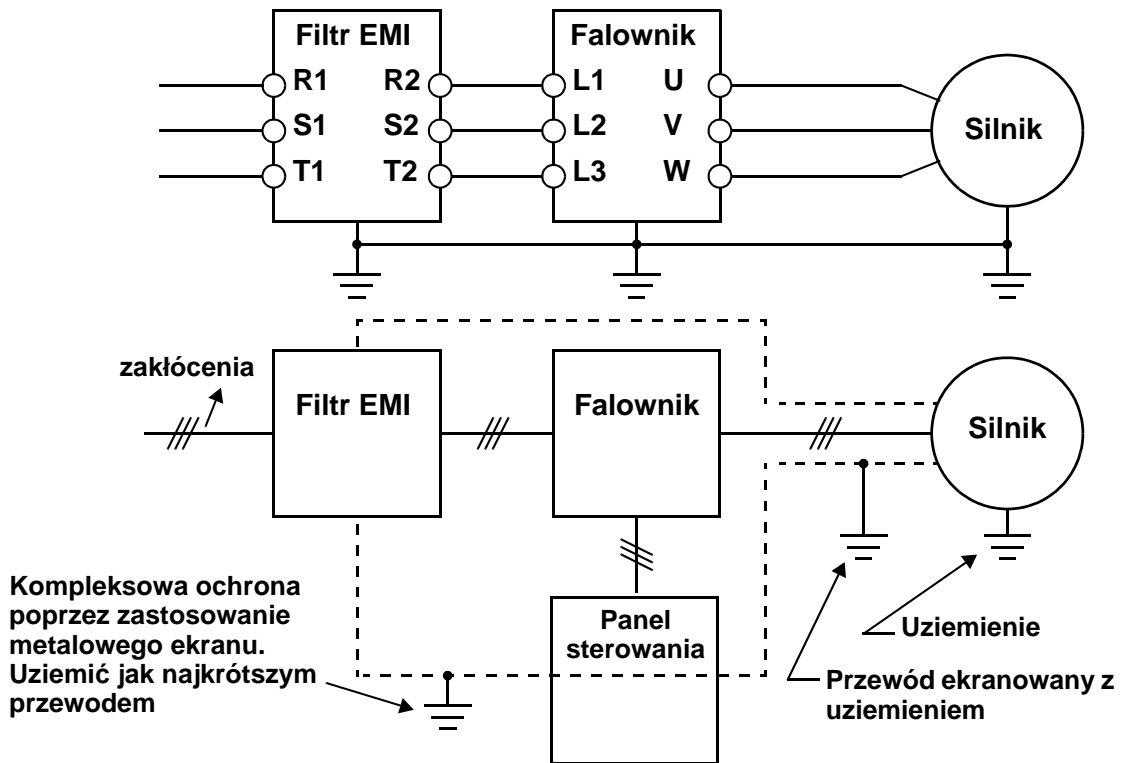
Filtr EMI

R1 R2

S1 S2

T1 T2

Falownik

L1 U

L2 V

L3 W

Silnik

zakłócenia

Filtr EMI

Falownik

Silnik

Panel sterowania

Kompleksowa ochrona poprzez zastosowanie metalowego ekranu. Uziemić jak najkrótszym przewodem

Uziemienie

Przewód ekranowany z uziemieniem